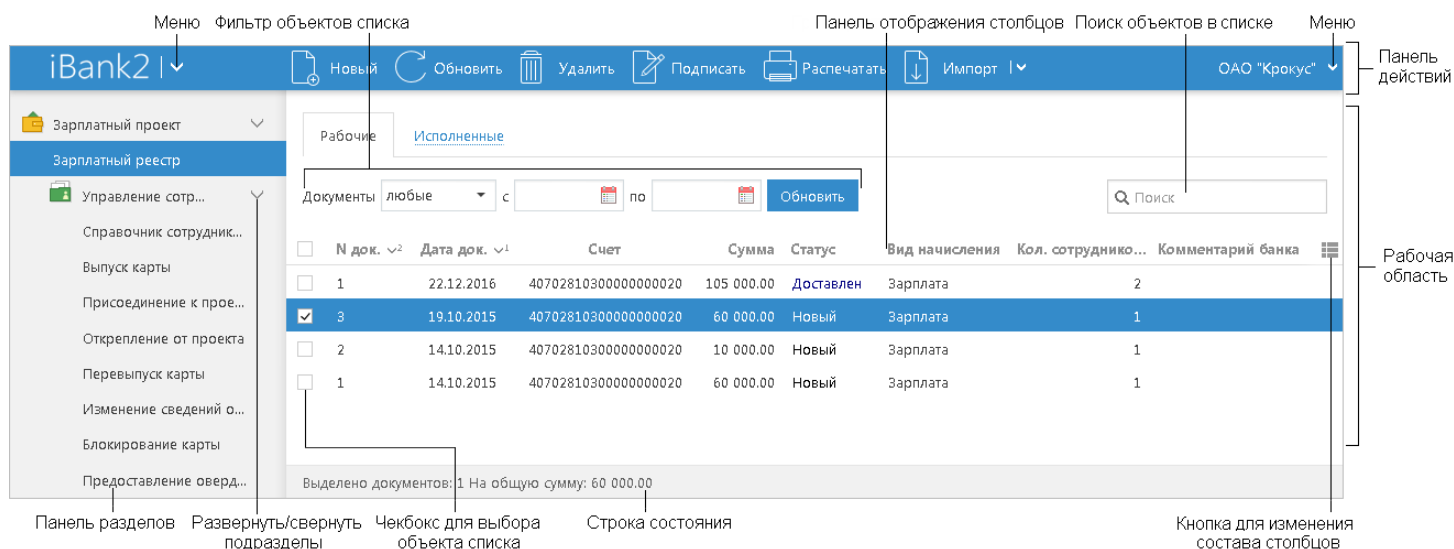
Меню Фильтр объектов списка Панель отображения столбцов Поиск объектов в списке Меню

iBank2 Новый Обновить Удалить Подписать Распечатать Импорт ОАО "Крокус"

Панель действий

Зарплатный проект
Зарплатный реестр
Управление сотр...
Справочник сотрудник...
Выпуск карты
Присоединение к прое...
Открепление от проекта
Перевыпуск карты
Изменение сведений о...
Блокирование карты
Предоставление оверд...

Рабочие Исполненные

Документы любые с по Обновить

Поиск

| | N док. | Дата док. | Счет | Сумма | Статус | Вид начисления | Кол. сотруднико... | Комментарий банка |
|---|---|---|---|---|---|---|---|---|
| | 1 | 22.12.2016 | 40702810300000000020 | 105 000.00 | Доставлен | Зарплата | 2 | |
| ✓ | 3 | 19.10.2015 | 40702810300000000020 | 60 000.00 | Новый | Зарплата | 1 | |
| | 2 | 14.10.2015 | 40702810300000000020 | 10 000.00 | Новый | Зарплата | 1 | |
| | 1 | 14.10.2015 | 40702810300000000020 | 60 000.00 | Новый | Зарплата | 1 | |

Рабочая область

Выделено документов: 1 На общую сумму: 60 000.00

Панель разделов Развернуть/свернуть подразделы Чекбокс для выбора объекта списка Строка состояния Кнопка для изменения состава столбцов